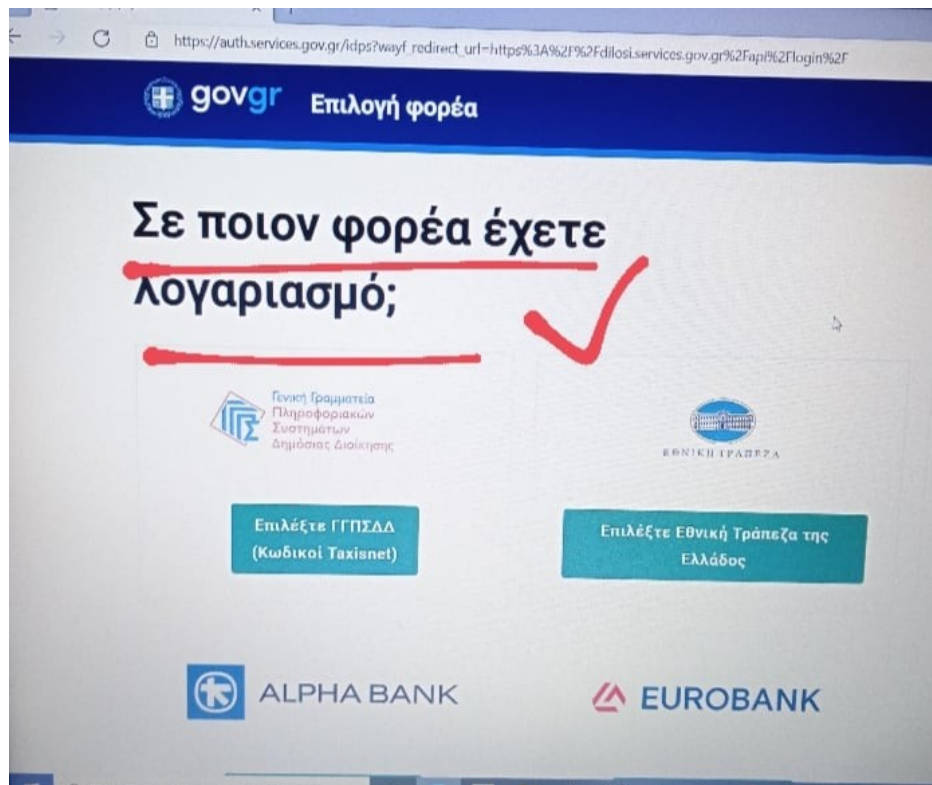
https://auth.services.gov.gr/idps?wayf_redirect_url=https%3A%2F%2Fdilosi.services.gov.gr%2Fapi%2Flogin%2F

govgr Επιλογή φορέα

Σε ποιον φορέα έχετε λογαριασμό;

Γενική Γραμματεία Πληροφοριακών Συστημάτων Δημόσιας Διοίκησης

ΕΘΝΙΚΗ ΤΡΑΠΕΖΑ

Επιλέξτε ΓΓΠΣΔΔ (Κωδικοί Taxisnet)

Επιλέξτε Εθνική Τράπεζα της Ελλάδος

ALPHA BANK

EUROBANK